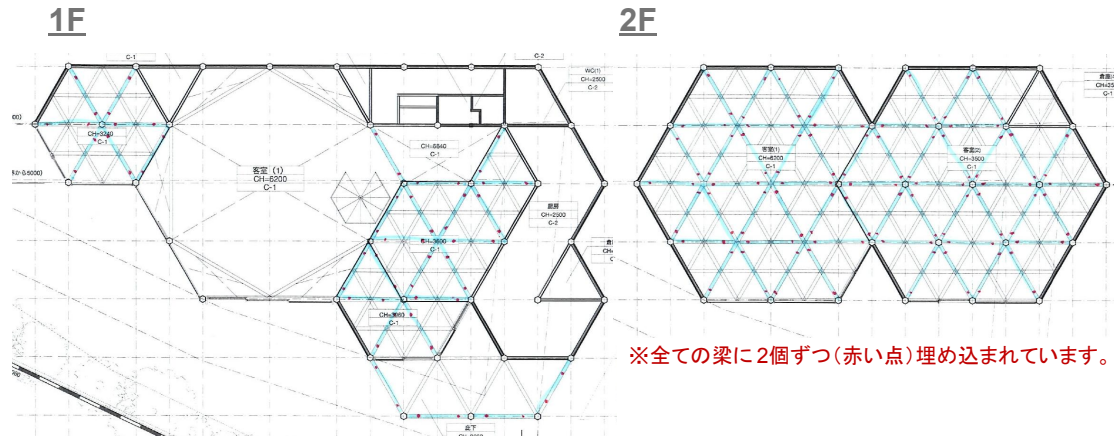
1F

2F

C-1

C-2

WC(1)
CH=2500
C-2

CH=3240
C-1

客室（1）
CH=6200
C-1

CH=5840
C-1

厨房
CH=2500
C-2

CH=3600

CH=3600
C-1

廊下

客室(1)
CH=6200

客室(2)
CH=3600
C-1

※全ての梁に2個ずつ（赤い点）埋め込まれています。